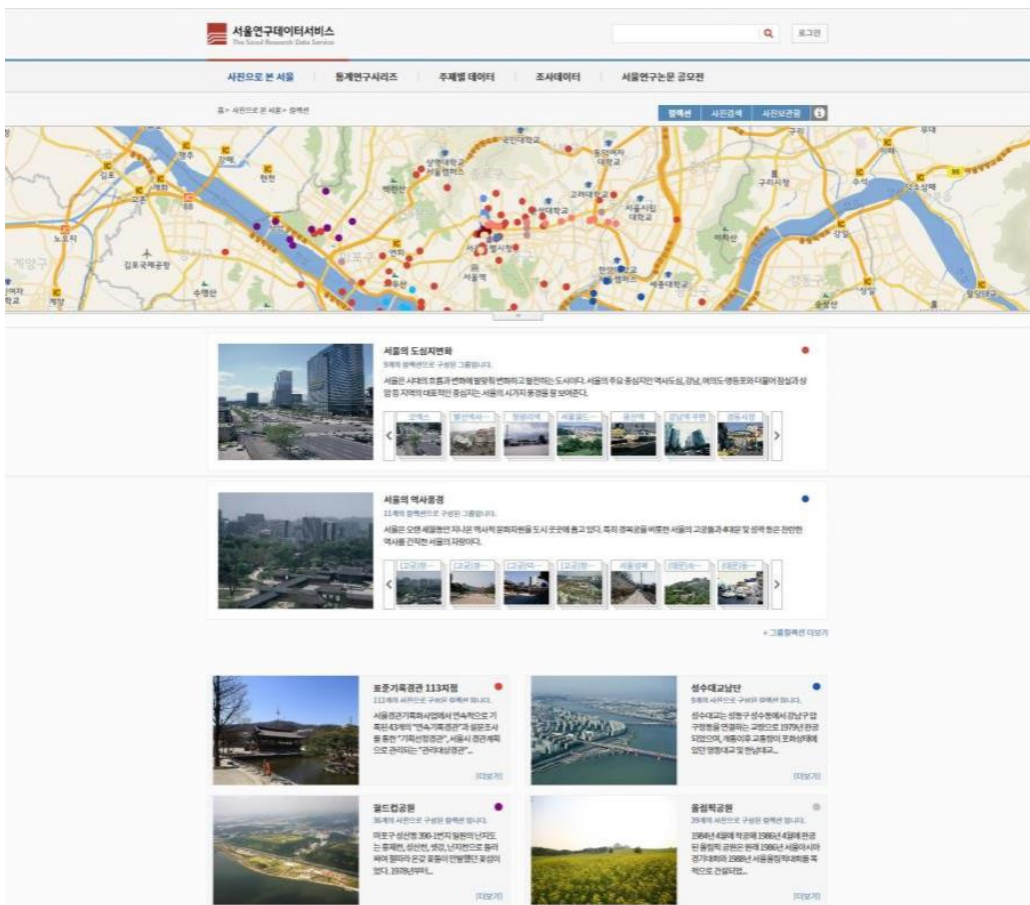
서울연구데이터서비스
The Seoul Research Data Service

로그인

사진으로 본 서울 | 통계연구시리즈 | 주제별 데이터 | 조사데이터 | 서울연구논문 공모전

홈 > 사진으로 본 서울 > 컬렉션

컬렉션 | 사진검색 | 사진보관함

김포국제공항
계양구
서울역
서울시청
구리시청

서울의 도심지변화
9개의 컬렉션으로 구성된 그룹입니다.
서울은 시대의 흐름과 변화에 발맞춰 변화하고 발전하는 도시이다. 서울의 주요 중심지인 역사도심, 강남, 여의도·영등포와 더불어 잠실과 상암 등 지역의 대표적인 중심지는 서울의 시가지 풍경을 잘 보여준다.

서울의 역사풍경
11개의 컬렉션으로 구성된 그룹입니다.
서울은 오랜 세월동안 지나온 역사적 문화자원을 도시 곳곳에 품고 있다. 특히 경복궁을 비롯한 서울의 고궁들과 4대문 및 성곽 등은 찬란한 역사를 간직한 서울의 자랑이다.

+ 그룹컬렉션 더보기

표준기록경관 113지점
113개의 사진으로 구성된 컬렉션 입니다.
서울경관기록화사업에서 연속적으로 기록된 63개의 "연속기록경관"과 실문조사를 통한 "기록선정경관", 서울시 경관계획으로 관리되는 "관리대상경관"...
[더보기]

성수대교남단
5개의 사진으로 구성된 컬렉션 입니다.
성수대교는 성동구 성수동에서 강남구 압구정동을 연결하는 교량으로 1979년 완공되었으며, 1994년 이후 교통량이 포화상태에 있던 영동대교 및 한남대교...
[더보기]

월드컵공원
36개의 사진으로 구성된 컬렉션 입니다.
마포구 상산동 390-1번지 일원의 난지도는 홍제천, 성산천, 난지천으로 둘러싸여 멀리서 온갖 꽃들이 만발했던 곳이었다. 1978년부터...
[더보기]

올림픽공원
39개의 사진으로 구성된 컬렉션 입니다.
1984년 4월에 착공해 1986년 4월에 완공된 올림픽 공원은 원래 1986년 서울아시아경기대회와 1988년 서울올림픽대회를 목적으로 건설되었...
[더보기]